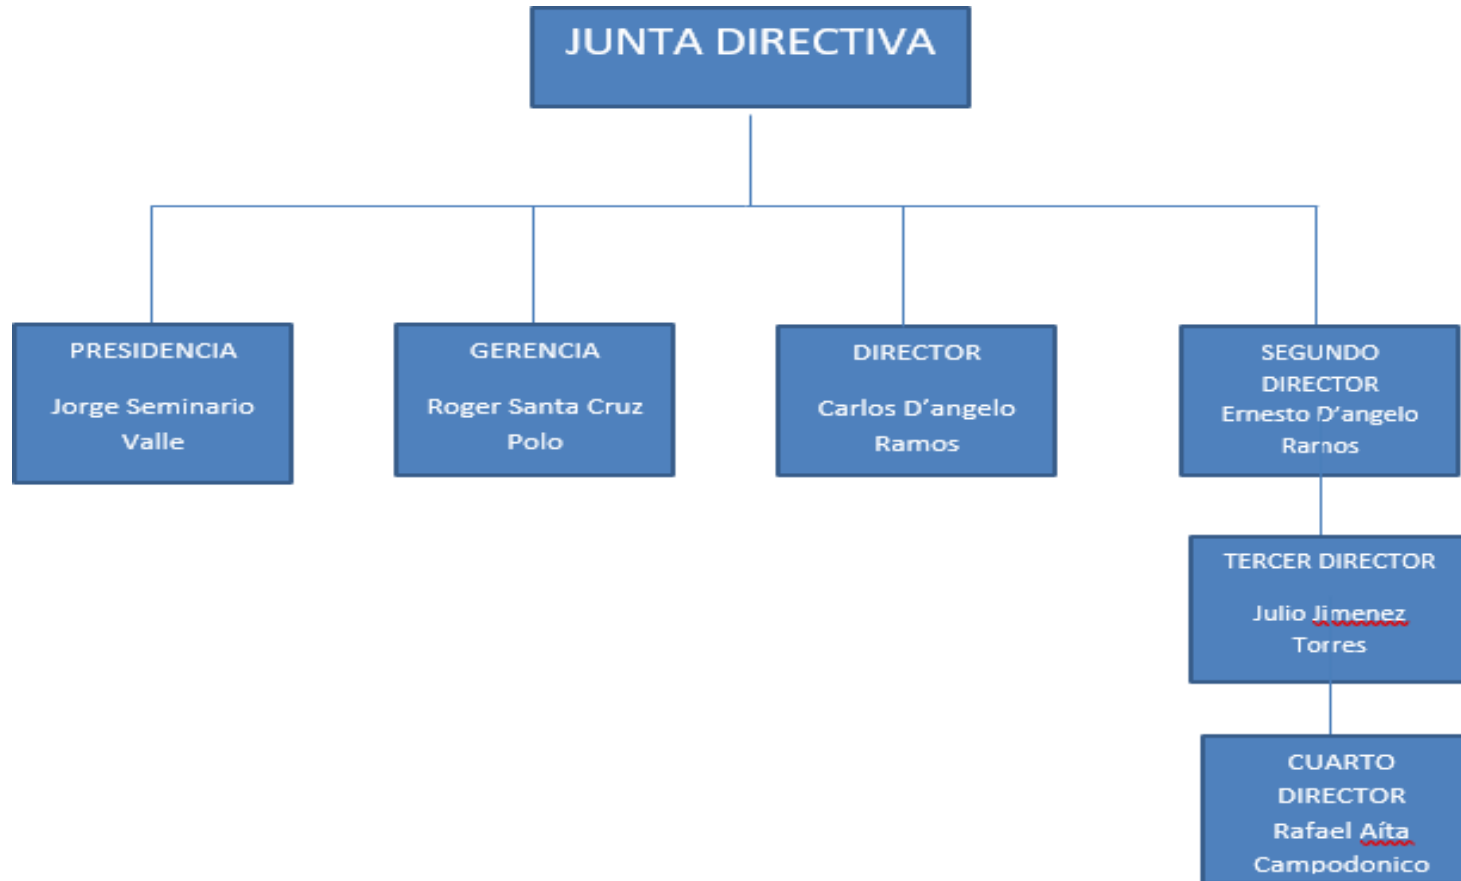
JUNTA DIRECTIVA

PRESIDENCIA

Jorge Seminario Valle

GERENCIA

Roger Santa Cruz Polo

DIRECTOR

Carlos D'angelo Ramos

SEGUNDO DIRECTOR

Ernesto D'angelo Ramos

TERCER DIRECTOR

Julio Jimenez Torres

CUARTO DIRECTOR

Rafael Aíta Campodonico